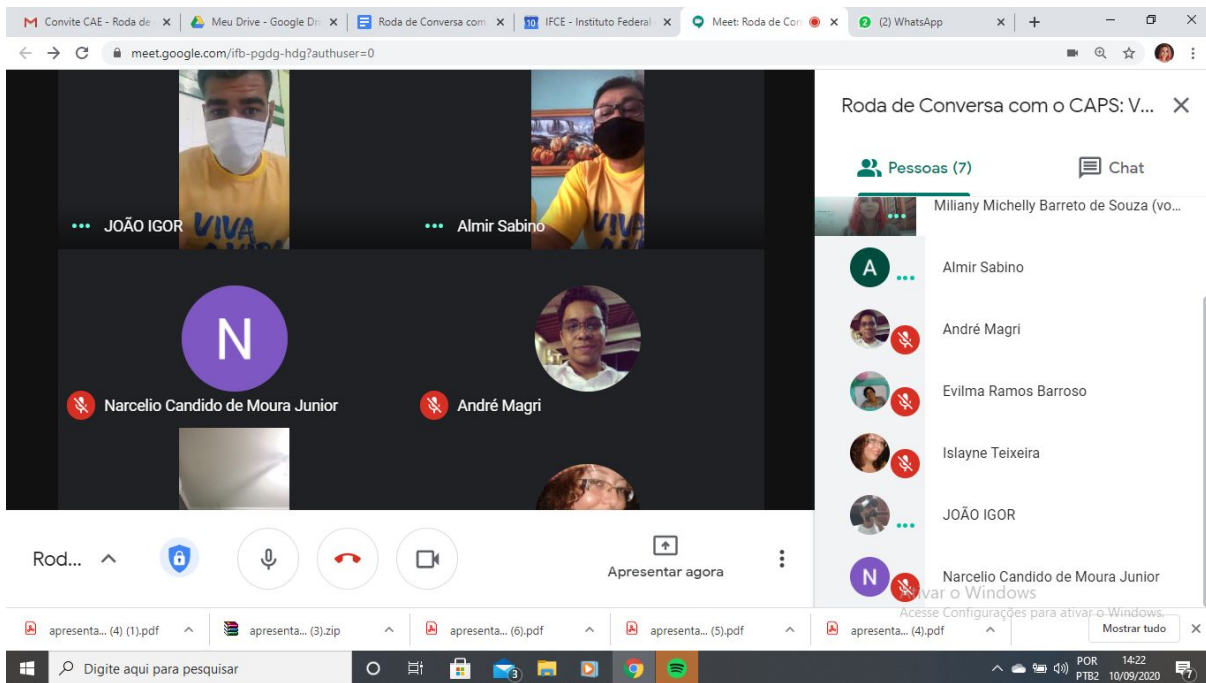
Convite CAE - Roda de ×
Meu Drive - Google Dr ×
Roda de Conversa com ×
IFCE - Instituto Federal ×
Meet: Roda de Con ×
(2) WhatsApp ×

meet.google.com/ifb-pgdg-hdg?authuser=0

JOÃO IGOR
Almir Sabino
N
Narcelio Candido de Moura Junior
André Magri

Roda de Conversa com o CAPS: V...
Pessoas (7)
Chat
Miliany Michelly Barreto de Souza (vo...
A
Almir Sabino
André Magri
Evilma Ramos Barroso
Islayne Teixeira
JOÃO IGOR
N
Narcelio Candido de Moura Junior
Ativar o Windows
Acesse Configurações para ativar o Windows.

Rod...
Apresentar agora

apresenta... (4) (1).pdf
apresenta... (3).zip
apresenta... (6).pdf
apresenta... (5).pdf
apresenta... (4).pdf
Mostrar tudo

Digite aqui para pesquisar
POR PTB2
14:22 10/09/2020